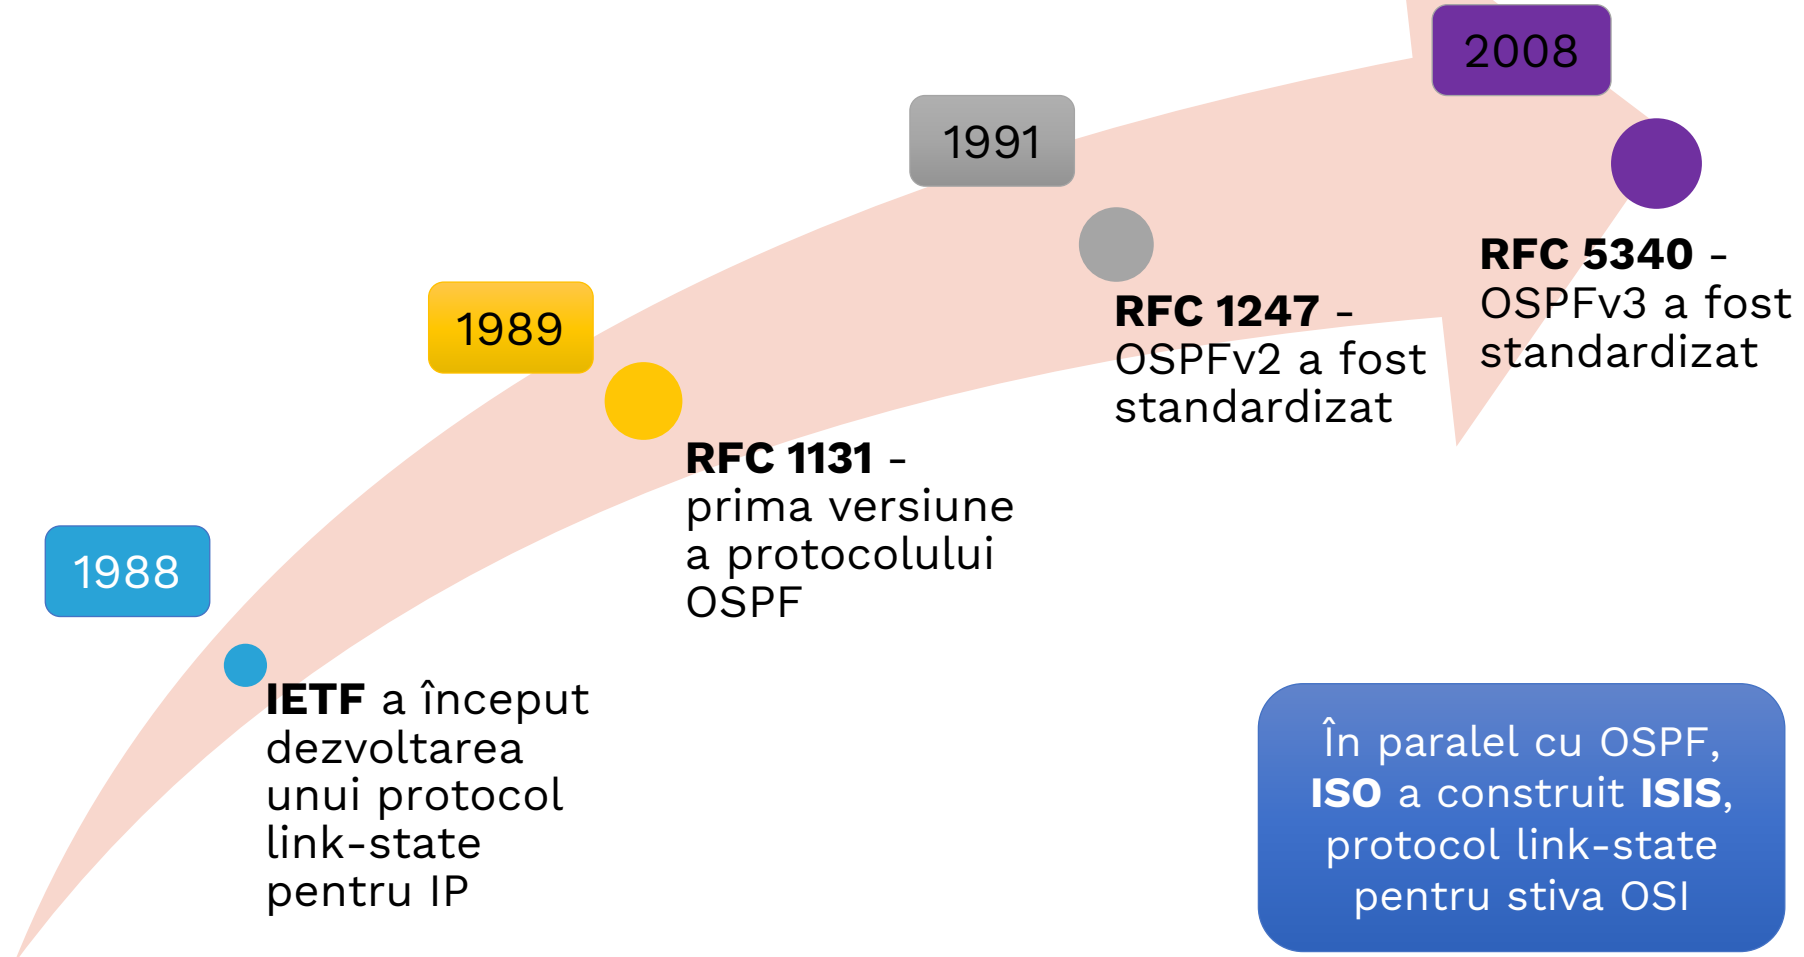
1988

IETF a început dezvoltarea unui protocol link-state pentru IP

1989

RFC 1131 - prima versiune a protocolului OSPF

1991

RFC 1247 - OSPFv2 a fost standardizat

2008

RFC 5340 - OSPFv3 a fost standardizat

În paralel cu OSPF, ISO a construit ISIS, protocol link-state pentru stiva OSI